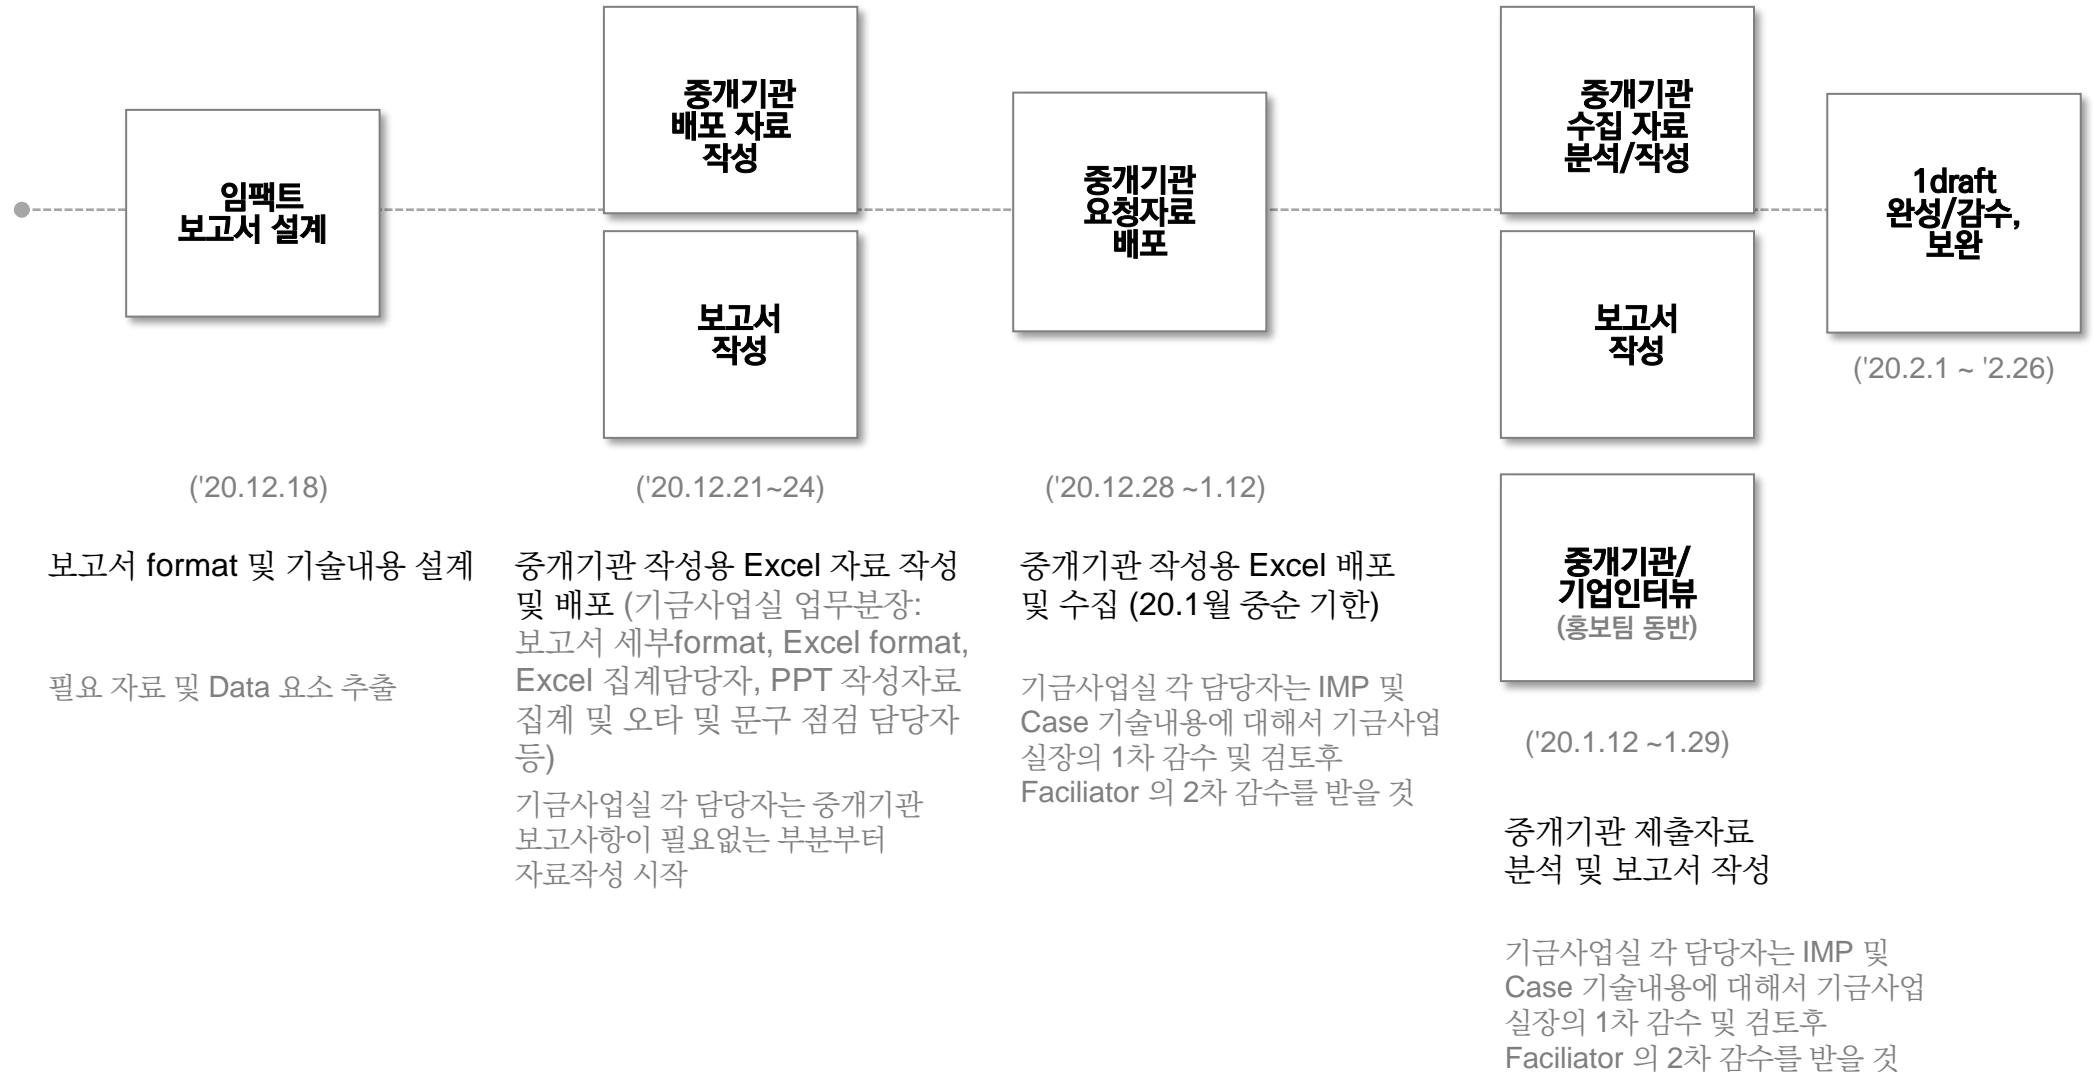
임팩트
보고서 설계

('20.12.18)

보고서 format 및 기술내용 설계

필요 자료 및 Data 요소 추출

중개기관
배포 자료
작성

보고서
작성

('20.12.21~24)

중개기관 작성용 Excel 자료 작성 및 배포 (기금사업실 업무분장: 보고서 세부format, Excel format, Excel 집계담당자, PPT 작성자료 집계 및 오타 및 문구 점검 담당자 등)

기금사업실 각 담당자는 중개기관 보고사항이 필요없는 부분부터 자료작성 시작

중개기관
요청자료
배포

('20.12.28 ~1.12)

중개기관 작성용 Excel 배포 및 수집 (20.1월 중순 기한)

기금사업실 각 담당자는 IMP 및 Case 기술내용에 대해서 기금사업실장의 1차 감수 및 검토후 Faciliator 의 2차 감수를 받을 것

중개기관
수집 자료
분석/작성

보고서
작성

중개기관/
기업인터뷰
(홍보팀 동반)

('20.1.12 ~1.29)

중개기관 제출자료
분석 및 보고서 작성

기금사업실 각 담당자는 IMP 및 Case 기술내용에 대해서 기금사업실장의 1차 감수 및 검토후 Faciliator 의 2차 감수를 받을 것

1draft
완성/감수,
보완

('20.2.1 ~ '2.26)